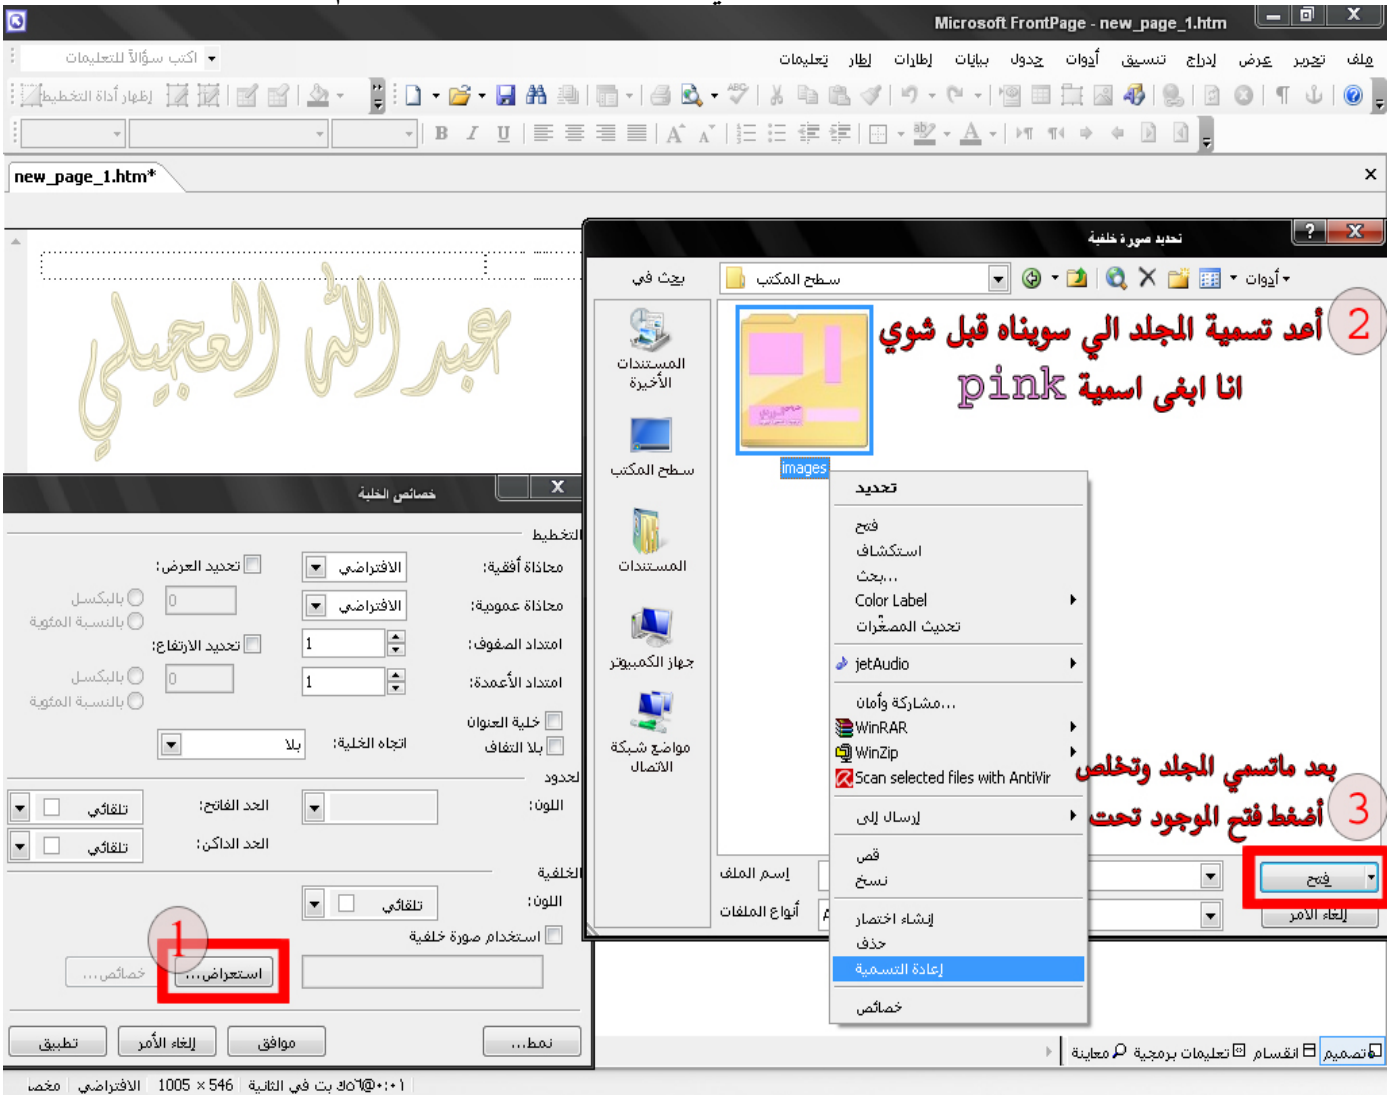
Microsoft FrontPage - new_page_1.htm

اكتب سؤالاً للتعليمات

ملف تحرير عرض إدراج تنسيق أدوات جدول بيانات إطارات إطار تعليمات

إظهار أداة التخطيط

new_page_1.htm*

عبدالله العجيلي

تحديد صورة خلفية

بحث في سطح المكتب أدوات

المستندات الأخيرة

سطح المكتب

المستندات

جهاز الكمبيوتر

مواضع شبكة الاتصال

images

2 أعد تسمية المجلد الي سويناه قبل شوي
انا ابغى اسمية pink

تحديد
فتح
استكشاف
بحث...
Color Label
تحديث المصغّرات
jetAudio
مشاركة وأمان...
WinRAR
WinZip
Scan selected files with AntiVir
إرسال إلى
قص
نسخ
إنشاء اختصار
حذف
إعادة التسمية
خصائص

3 بعد ماتسمي المجلد وتخلص
أضغط فتح الموجود تحت

إسم الملف
أنواع الملفات

فتح
إلغاء الأمر

خصائص الخلية

التخطيط
محاذاة أفقية: الافتراضي
محاذاة عمودية: الافتراضي
امتداد الصفوف: 1
امتداد الأعمدة: 1
خلية العنوان
بلا التفاف
اتجاه الخلية: بلا
تحديد العرض:
0
بالبكسل
بالنسبة المئوية
تحديد الارتفاع:
0
بالبكسل
بالنسبة المئوية

حدود
اللون:
الحد الفاتح: تلقائي
الحد الداكن: تلقائي

الخلفية
اللون: تلقائي
استخدام صورة خلفية

1
استعراض...
خصائص...

نمط...
موافق
إلغاء الأمر
تطبيق

تصميم انقسام تعليمات برمجية معاينة

مخصص الافتراضي 1005 × 546 ٠:٠١@٥٦ك بت في الثانية